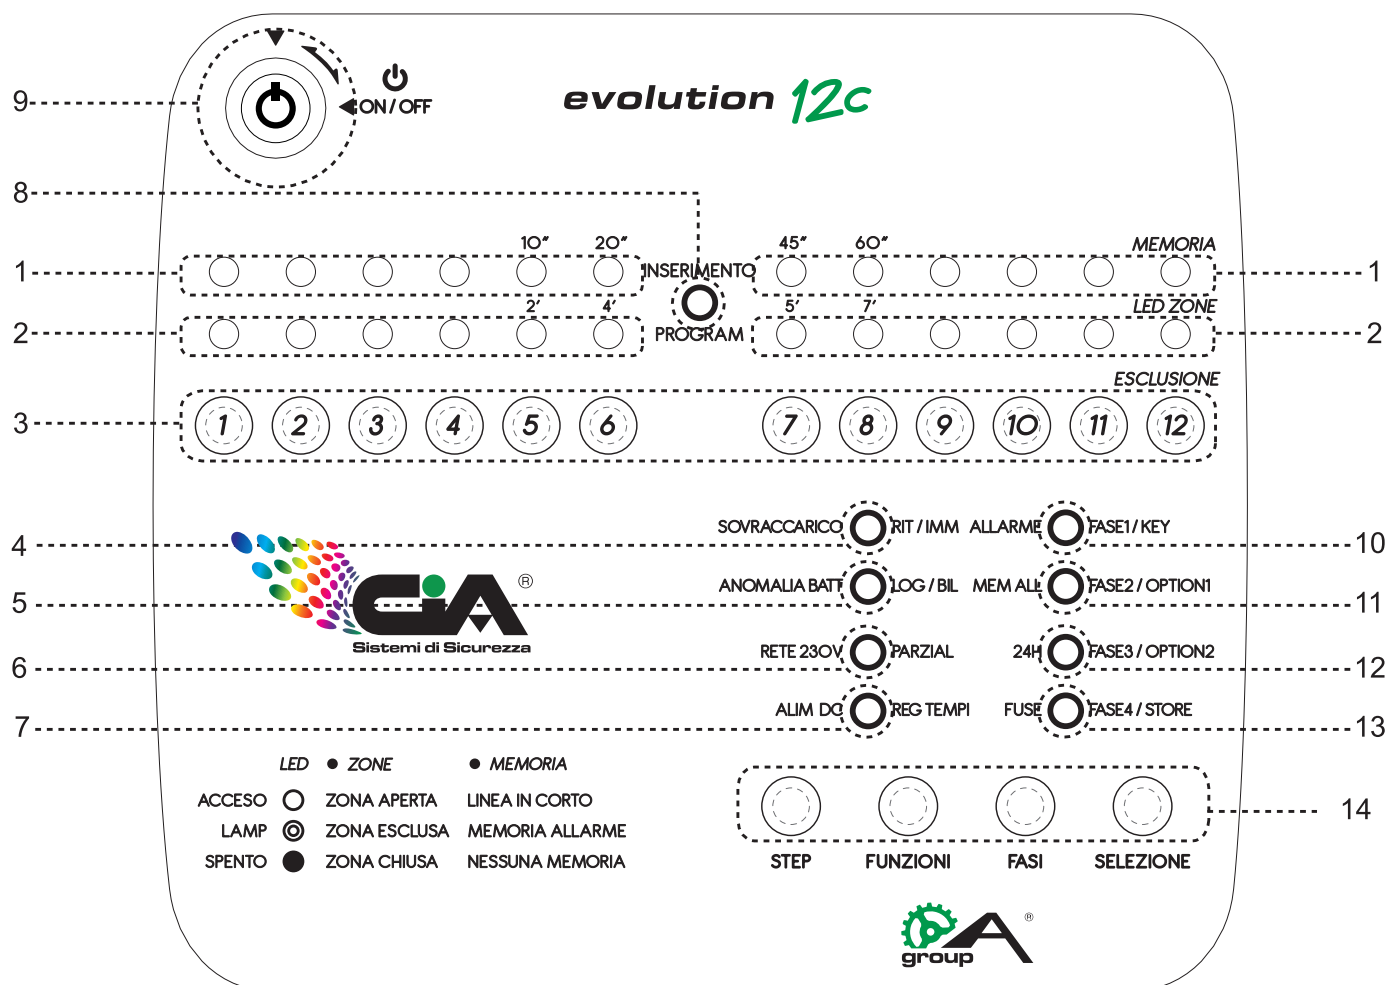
9

ON / OFF

evolution 12c

8

1

10" 20" INSERIMENTO 45" 60" MEMORIA

1

2

2' 4' PROGRAM 5' 7' LED ZONE

2

3

ESCLUSIONE

1 2 3 4 5 6 7 8 9 10 11 12

4

SOVRACCARICO RIT / IMM ALLARME FASE1 / KEY

10

5

CIA ®

Sistemi di Sicurezza

ANOMALIA BATT LOG / BIL MEM ALL FASE2 / OPTION1

11

6

RETE 230V PARZIAL 24H FASE3 / OPTION2

12

7

ALIM DC REG TEMPI FUSE FASE4 / STORE

13

| LED | ZONE | MEMORIA |
|---|---|---|
| ACCESO | ZONA APERTA | LINEA IN CORTO |
| LAMP | ZONA ESCLUSA | MEMORIA ALLARME |
| SPENTO | ZONA CHIUSA | NESSUNA MEMORIA |

14

STEP FUNZIONI FASI SELEZIONE

group ®